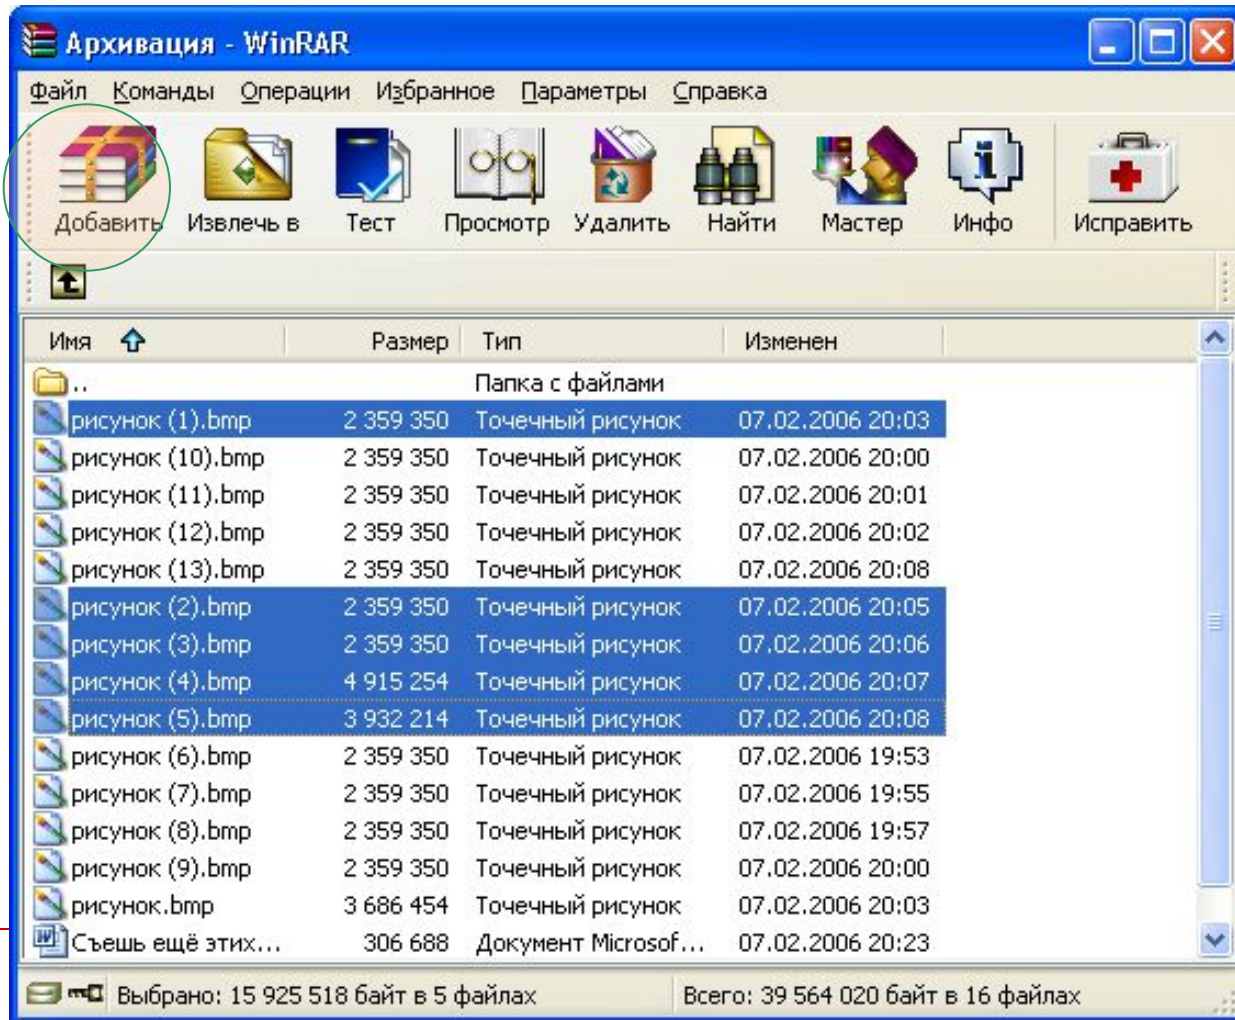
Архивация - WinRAR

Файл Команды Операции Избранное Параметры Справка

Добавить Извлечь в Тест Просмотр Удалить Найти Мастер Инфо Исправить

| Имя | Размер | Тип | Изменен |
|---|---|---|---|
| .. | | Папка с файлами | |
| рисунок (1).bmp | 2 359 350 | Точечный рисунок | 07.02.2006 20:03 |
| рисунок (10).bmp | 2 359 350 | Точечный рисунок | 07.02.2006 20:00 |
| рисунок (11).bmp | 2 359 350 | Точечный рисунок | 07.02.2006 20:01 |
| рисунок (12).bmp | 2 359 350 | Точечный рисунок | 07.02.2006 20:02 |
| рисунок (13).bmp | 2 359 350 | Точечный рисунок | 07.02.2006 20:08 |
| рисунок (2).bmp | 2 359 350 | Точечный рисунок | 07.02.2006 20:05 |
| рисунок (3).bmp | 2 359 350 | Точечный рисунок | 07.02.2006 20:06 |
| рисунок (4).bmp | 4 915 254 | Точечный рисунок | 07.02.2006 20:07 |
| рисунок (5).bmp | 3 932 214 | Точечный рисунок | 07.02.2006 20:08 |
| рисунок (6).bmp | 2 359 350 | Точечный рисунок | 07.02.2006 19:53 |
| рисунок (7).bmp | 2 359 350 | Точечный рисунок | 07.02.2006 19:55 |
| рисунок (8).bmp | 2 359 350 | Точечный рисунок | 07.02.2006 19:57 |
| рисунок (9).bmp | 2 359 350 | Точечный рисунок | 07.02.2006 20:00 |
| рисунок.bmp | 3 686 454 | Точечный рисунок | 07.02.2006 20:03 |
| Съешь ещё этих... | 306 688 | Документ Microsof... | 07.02.2006 20:23 |

Выбрано: 15 925 518 байт в 5 файлах Всего: 39 564 020 байт в 16 файлах